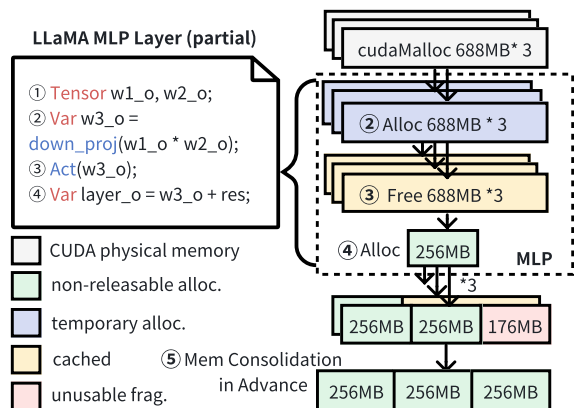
LLaMA MLP Layer (partial)

① Tensor w1_o, w2_o;
② Var w3_o = down_proj(w1_o * w2_o);
③ Act(w3_o);
④ Var layer_o = w3_o + res;

CUDA physical memory

non-releasable alloc.

temporary alloc.

cached

unusable frag.

cudaMalloc 688MB* 3

② Alloc 688MB * 3

③ Free 688MB *3

④ Alloc 256MB

MLP

*3

256MB 256MB 176MB

⑤ Mem Consolidation in Advance

256MB 256MB 256MB